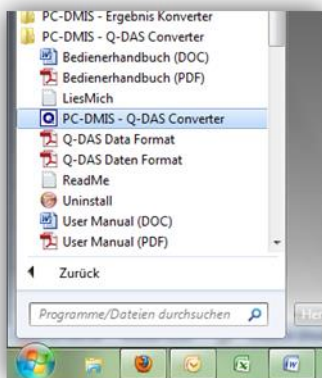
PC-DMIS - Ergebnis Konverter
PC-DMIS - Q-DAS Converter
Bedienerhandbuch (DOC)
Bedienerhandbuch (PDF)
LiesMich
PC-DMIS - Q-DAS Converter
Q-DAS Data Format
Q-DAS Daten Format
ReadMe
Uninstall
User Manual (DOC)
User Manual (PDF)
Zurück
Programme/Dateien durchsuchen
Her